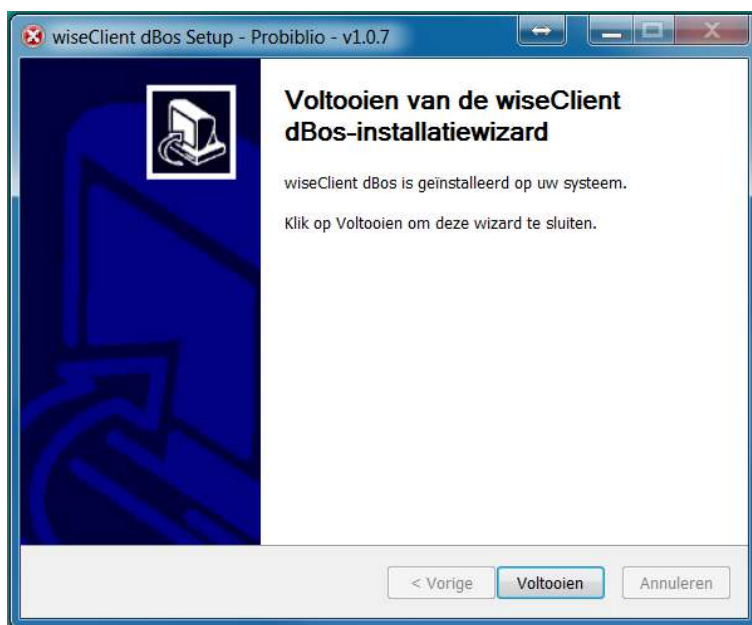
wiseClient dBos Setup - Probiblio - v1.0.7

Voltooien van de wiseClient dBos-installatiewizard

wiseClient dBos is geïnstalleerd op uw systeem.

Klik op Voltooien om deze wizard te sluiten.

< Vorige

Voltooien

Annuleren